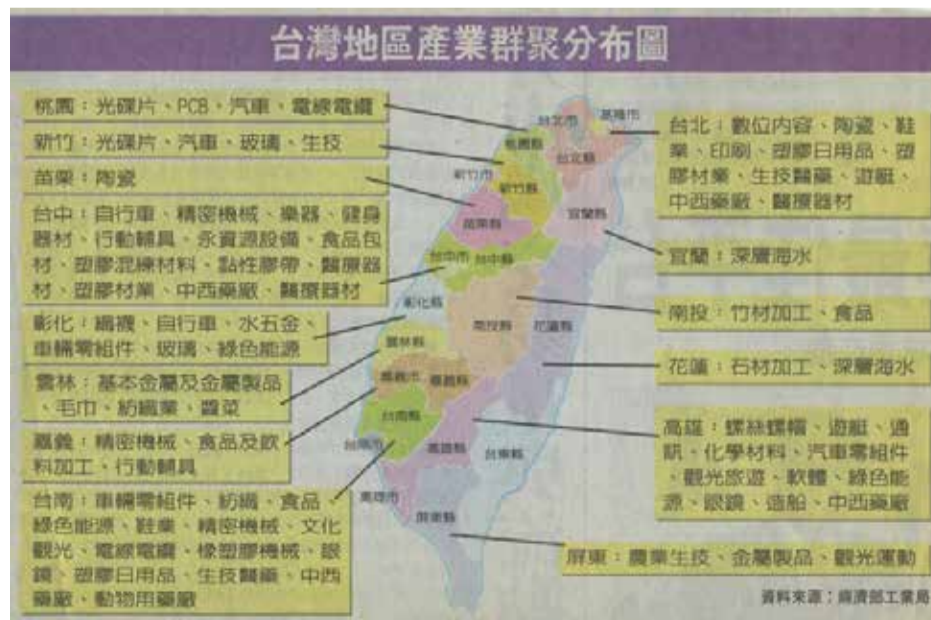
台灣地區產業群聚分布圖

桃園：光碟片、PCB、汽車、電線電纜

新竹：光碟片、汽車、玻璃、生技

苗栗：陶瓷

台中：自行車、精密機械、樂器、健身器材、行動輔具、永續資源設備、食品包材、塑膠混煉材料、黏性膠帶、醫療器材、塑膠材業、中西藥廠、醫療器材

彰化：織襪、自行車、水五金、車輛零組件、玻璃、綠色能源

雲林：基本金屬及金屬製品、毛巾、紡織業、醬菜

嘉義：精密機械、食品及飲料加工、行動輔具

台南：車輛零組件、紡織、食品、綠色能源、鞋業、精密機械、文化觀光、電線電纜、橡塑膠機械、鍍鎮、塑膠日用品、生技醫藥、中西藥廠、動物用藥廠

台北：數位內容、陶瓷、鞋業、印刷、塑膠日用品、塑膠材業、生技醫藥、遊艇、中西藥廠、醫療器材

宜蘭：深層海水

南投：竹材加工、食品

花蓮：石材加工、深層海水

高雄：螺絲螺帽、遊艇、通訊、化學材料、汽車零組件、觀光旅遊、軟體、綠色能源、鋁鎂、造船、中西藥廠

屏東：農業生技、金屬製品、觀光運動

基隆市
台北市
桃園縣
台北縣
新竹市
新竹縣
宜蘭縣
苗栗縣
台中市
台中縣
彰化縣
南投縣
花蓮縣
雲林縣
嘉義市
嘉義縣
台南縣
台南市
高雄縣
台東縣
高雄市
屏東縣

資料來源：經濟部工業局